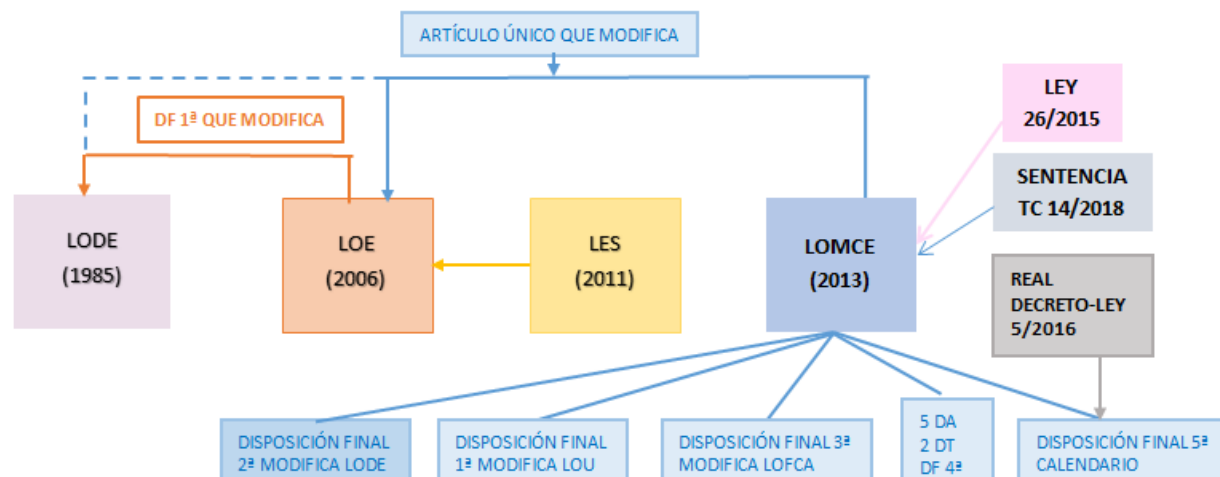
ARTÍCULO ÚNICO QUE MODIFICA

DF 1ª QUE MODIFICA

LEY 26/2015

SENTENCIA TC 14/2018

LODE (1985)

LOE (2006)

LES (2011)

LOMCE (2013)

REAL DECRETO-LEY 5/2016

DISPOSICIÓN FINAL 2ª MODIFICA LODE

DISPOSICIÓN FINAL 1ª MODIFICA LOU

DISPOSICIÓN FINAL 3ª MODIFICA LOFCA

5 DA
2 DT
DF 4ª

DISPOSICIÓN FINAL 5ª CALENDARIO